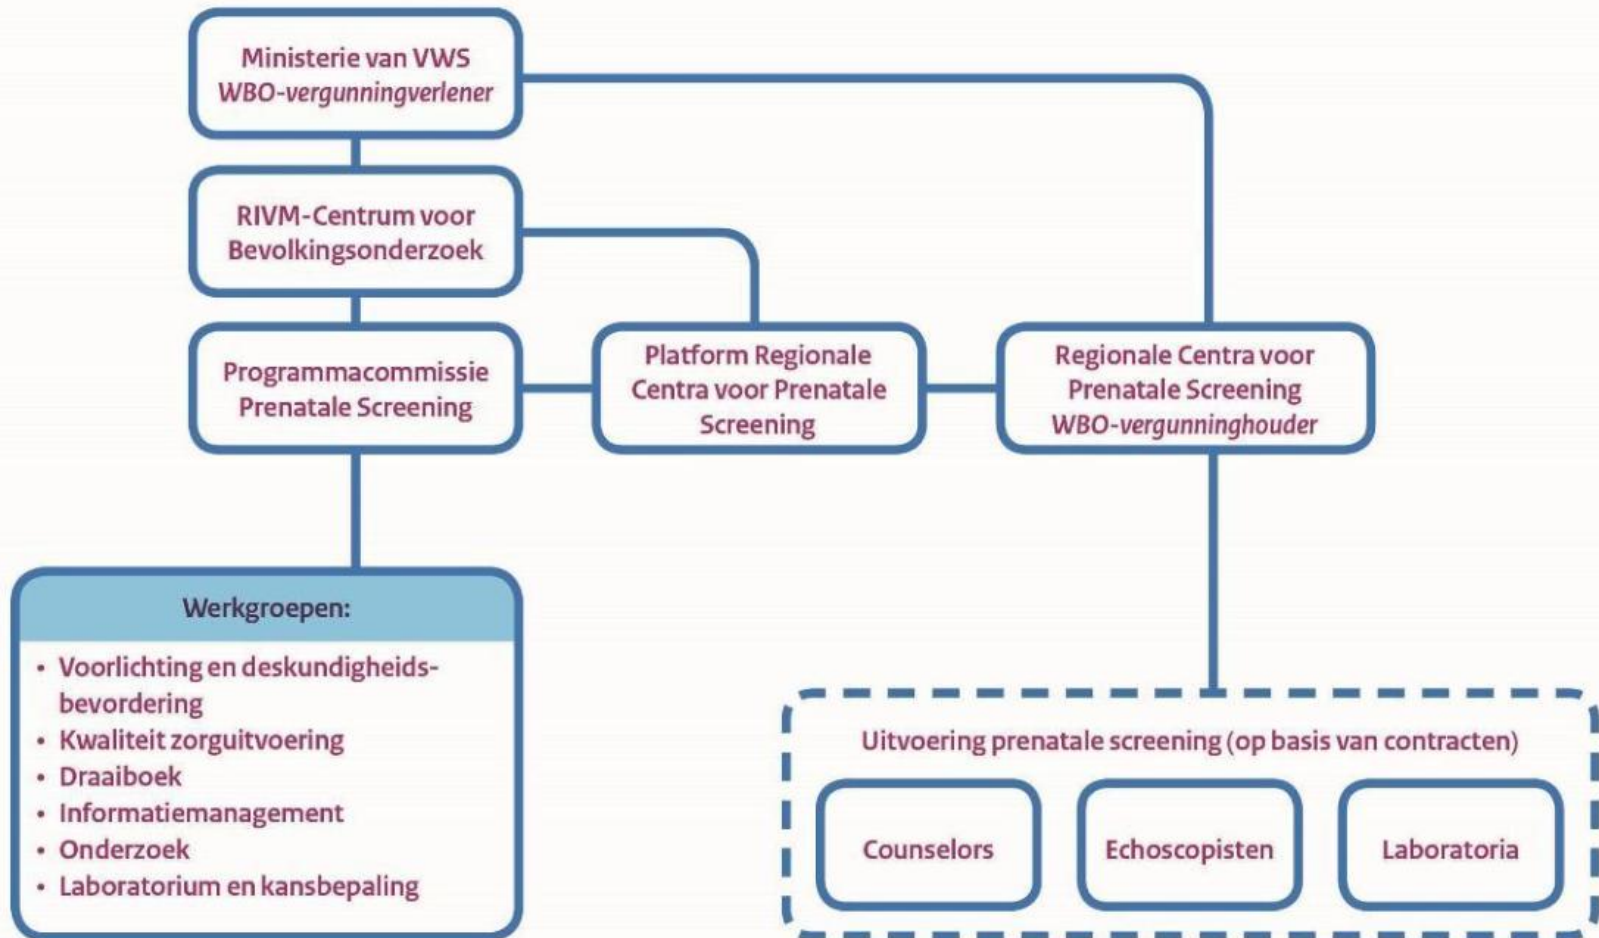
Ministerie van VWS
WBO-vergunningverlener

RIVM-Centrum voor Bevolkingsonderzoek

Programmacommissie Prenatale Screening

Platform Regionale Centra voor Prenatale Screening

Regionale Centra voor Prenatale Screening
WBO-vergunninghouder

Werkgroepen:
• Voorlichting en deskundigheidsbevordering
• Kwaliteit zorguitvoering
• Draaiboek
• Informatiemanagement
• Onderzoek
• Laboratorium en kansbepaling

Uitvoering prenatale screening (op basis van contracten)

Counselors

Echoscopisten

Laboratoria